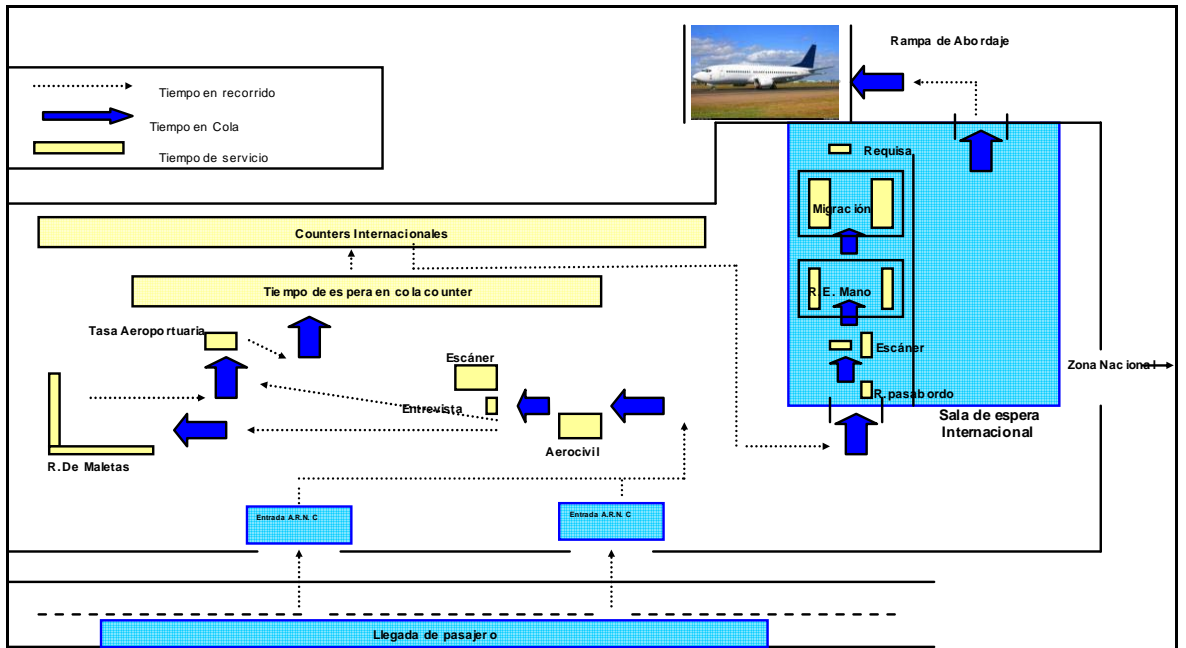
Tiempo en recorrido

Tiempo en Cola

Tiempo de servicio

Rampa de Abordaje

Requisa

Migración

R. E. Mano

Escáner

R. pasabordo

Sala de espera Internacional

Zona Nacional

Counters Internacionales

Tiempo de espera en cola counter

Tasa Aeroportuaria

Escáner

Entrevista

Aerocivil

R. De Maletas

Entrada A.R.N. C

Entrada A.R.N. C

Llegada de pasajero